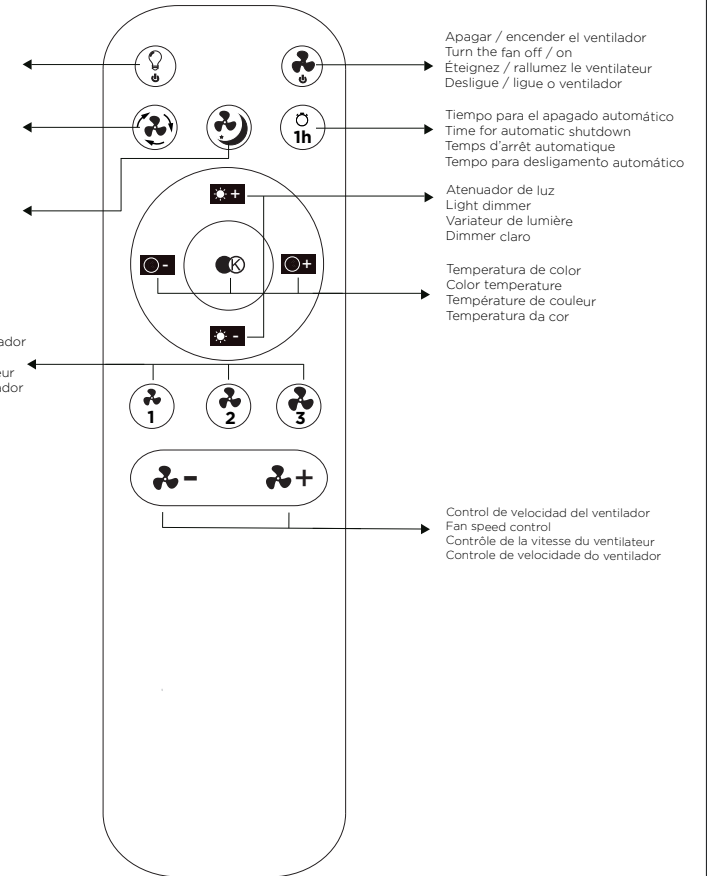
Apagar / encender el ventilador
Turn the fan off / on
Éteignez / rallumez le ventilateur
Desligue / ligue o ventilador

Tiempo para el apagado automático
Time for automatic shutdown
Temps d'arrêt automatique
Tempo para desligamento automático

1h

Atenuador de luz
Light dimmer
Variateur de lumière
Dimmer claro

Temperatura de color
Color temperature
Température de couleur
Temperatura da cor

ador

eur
ador

1
2
3

Control de velocidad del ventilador
Fan speed control
Contrôle de la vitesse du ventilateur
Controle de velocidade do ventilador